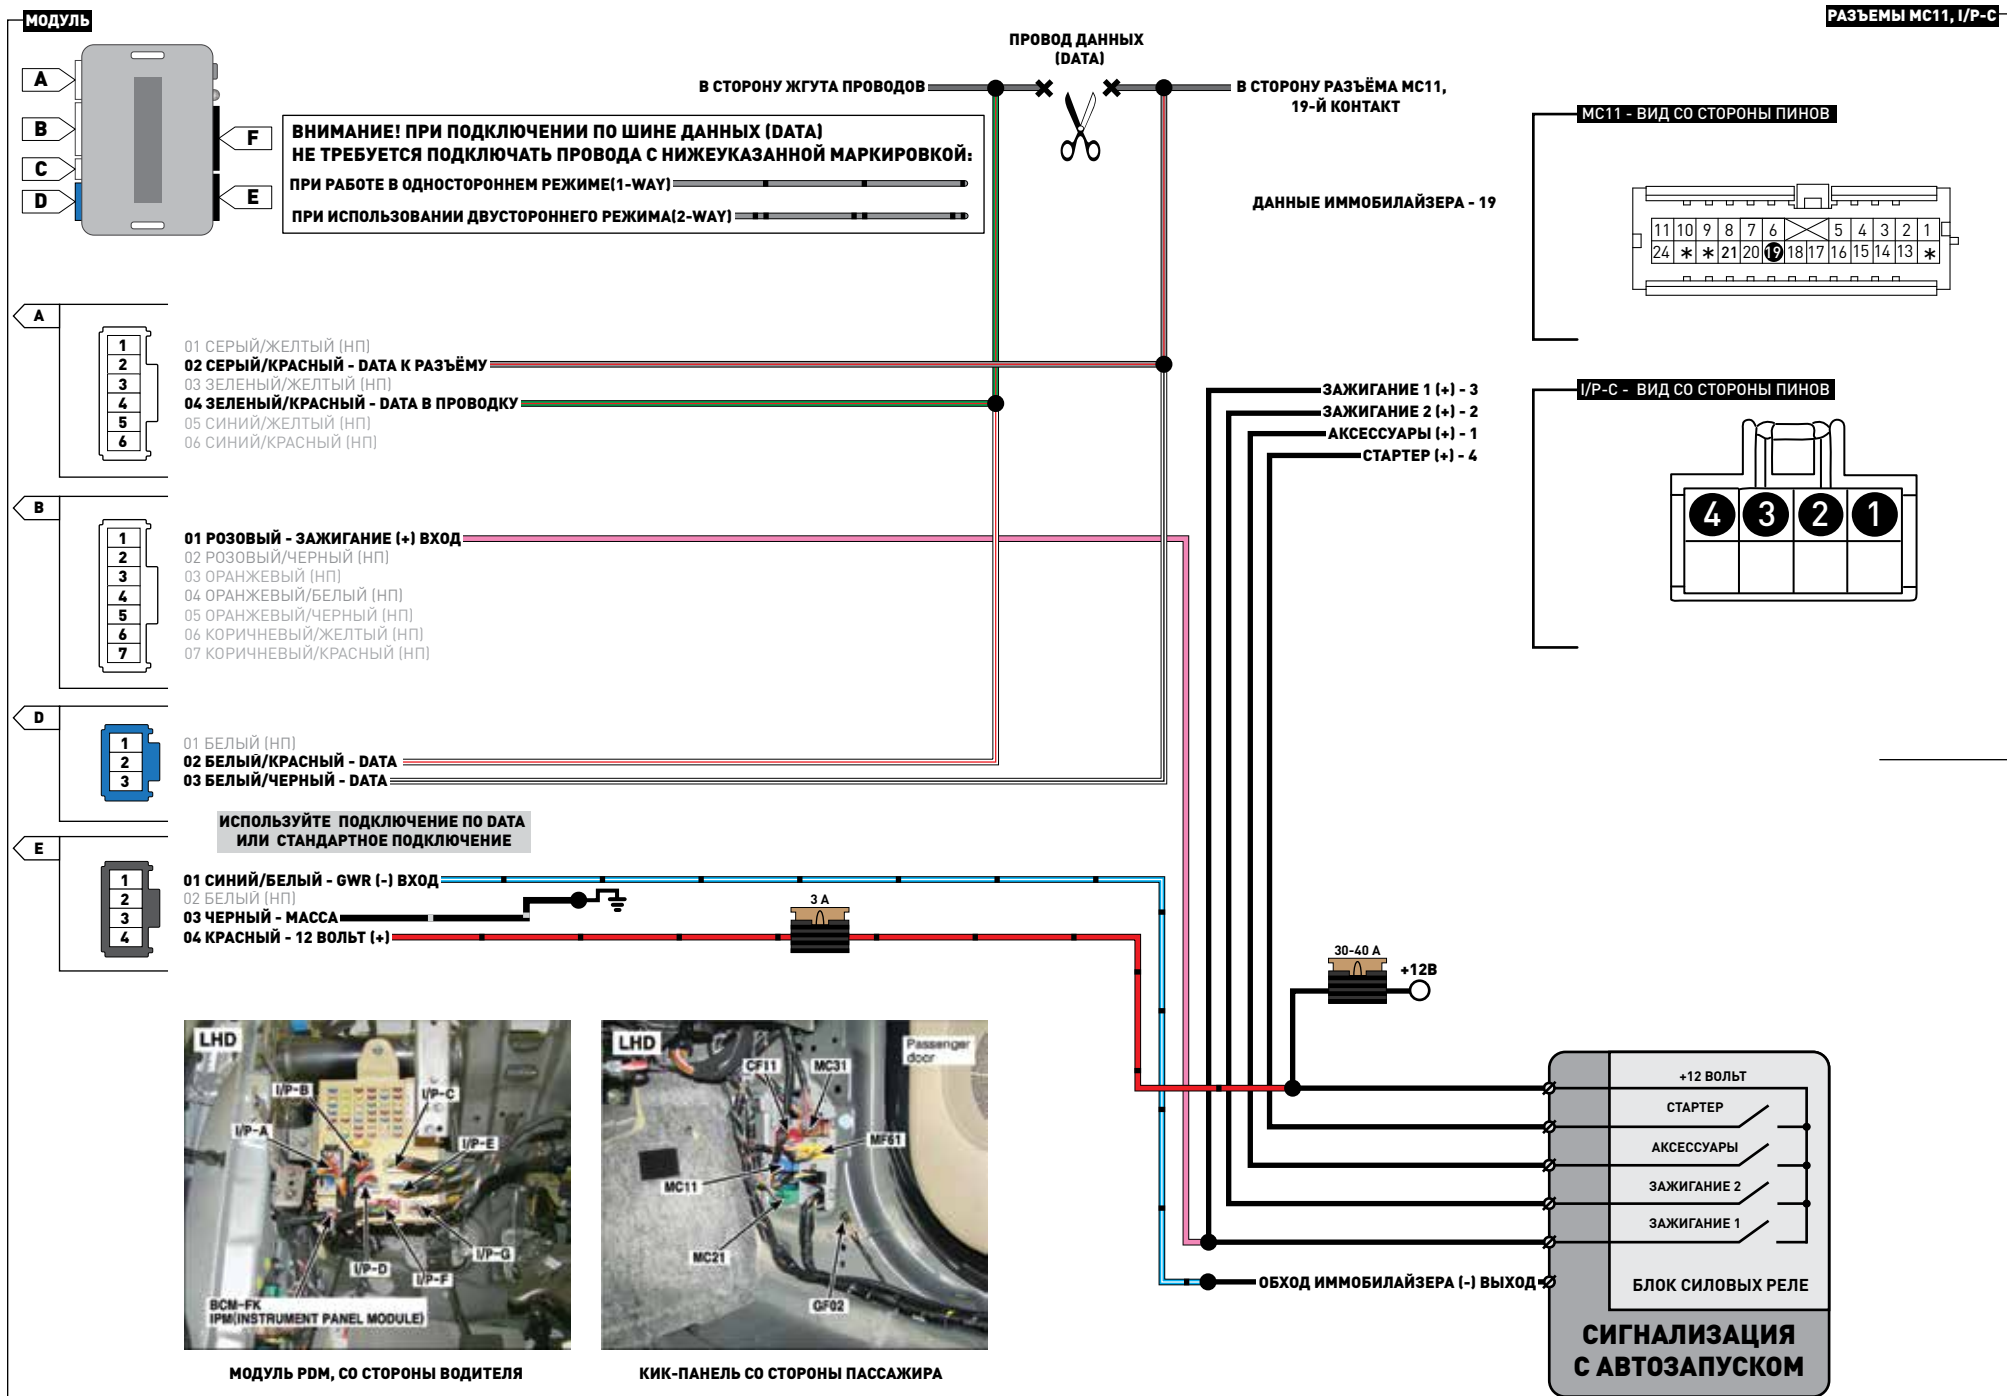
МОДУЛЬ

РАЗЪЕМЫ MC11, I/P-C

A
B
C
D
F
E

ВНИМАНИЕ! ПРИ ПОДКЛЮЧЕНИИ ПО ШИНЕ ДАННЫХ (DATA) НЕ ТРЕБУЕТСЯ ПОДКЛЮЧАТЬ ПРОВОДА С НИЖЕУКАЗАННОЙ МАРКИРОВКОЙ:
ПРИ РАБОТЕ В ОДНОСТОРОННЕМ РЕЖИМЕ(1-WAY)
ПРИ ИСПОЛЬЗОВАНИИ ДВУСТОРОННЕГО РЕЖИМА(2-WAY)

ПРОВОД ДАННЫХ (DATA)
В СТОРОНУ ЖГУТА ПРОВОДОВ
В СТОРОНУ РАЗЪЁМА MC11, 19-Й КОНТАКТ

MC11 - ВИД СО СТОРОНЫ ПИНОВ
ДАННЫЕ ИММОБИЛАЙЗЕРА - 19

| 11 | 10 | 9 | 8 | 7 | 6 | | 5 | 4 | 3 | 2 | 1 |
|---|---|---|---|---|---|---|---|---|---|---|---|
| 24 | * | * | 21 | 20 | 19 | 18 | 17 | 16 | 15 | 14 | 13 | * |

I/P-C - ВИД СО СТОРОНЫ ПИНОВ
4 3 2 1

A
1 2 3 4 5 6
01 СЕРЫЙ/ЖЕЛТЫЙ (НП)
02 СЕРЫЙ/КРАСНЫЙ - DATA К РАЗЪЁМУ
03 ЗЕЛЕНЫЙ/ЖЕЛТЫЙ (НП)
04 ЗЕЛЕНЫЙ/КРАСНЫЙ - DATA В ПРОВОДКУ
05 СИНИЙ/ЖЕЛТЫЙ (НП)
06 СИНИЙ/КРАСНЫЙ (НП)

ЗАЖИГАНИЕ 1 (+) - 3
ЗАЖИГАНИЕ 2 (+) - 2
АКСЕССУАРЫ (+) - 1
СТАРТЕР (+) - 4

B
1 2 3 4 5 6 7
01 РОЗОВЫЙ - ЗАЖИГАНИЕ (+) ВХОД
02 РОЗОВЫЙ/ЧЕРНЫЙ (НП)
03 ОРАНЖЕВЫЙ (НП)
04 ОРАНЖЕВЫЙ/БЕЛЫЙ (НП)
05 ОРАНЖЕВЫЙ/ЧЕРНЫЙ (НП)
06 КОРИЧНЕВЫЙ/ЖЕЛТЫЙ (НП)
07 КОРИЧНЕВЫЙ/КРАСНЫЙ (НП)

D
1 2 3
01 БЕЛЫЙ (НП)
02 БЕЛЫЙ/КРАСНЫЙ - DATA
03 БЕЛЫЙ/ЧЕРНЫЙ - DATA

ИСПОЛЬЗУЙТЕ ПОДКЛЮЧЕНИЕ ПО DATA ИЛИ СТАНДАРТНОЕ ПОДКЛЮЧЕНИЕ

E
1 2 3 4
01 СИНИЙ/БЕЛЫЙ - GWR (-) ВХОД
02 БЕЛЫЙ (НП)
03 ЧЕРНЫЙ - МАССА
04 КРАСНЫЙ - 12 ВОЛЬТ (+)
3 A
30-40 A
+12В

LHD
I/P-B
I/P-C
I/P-A
I/P-E
I/P-G
I/P-D
I/P-F
BCM-FK
IPM(INSTRUMENT PANEL MODULE)

LHD
Passenger door
CF11
MC31
MF61
MC11
MC21
GF02

МОДУЛЬ PDM, СО СТОРОНЫ ВОДИТЕЛЯ
КИК-ПАНЕЛЬ СО СТОРОНЫ ПАССАЖИРА

+12 ВОЛЬТ
СТАРТЕР
АКСЕССУАРЫ
ЗАЖИГАНИЕ 2
ЗАЖИГАНИЕ 1
ОБХОД ИММОБИЛАЙЗЕРА (-) ВЫХОД
БЛОК СИЛОВЫХ РЕЛЕ
СИГНАЛИЗАЦИЯ С АВТОЗАПУСКОМ